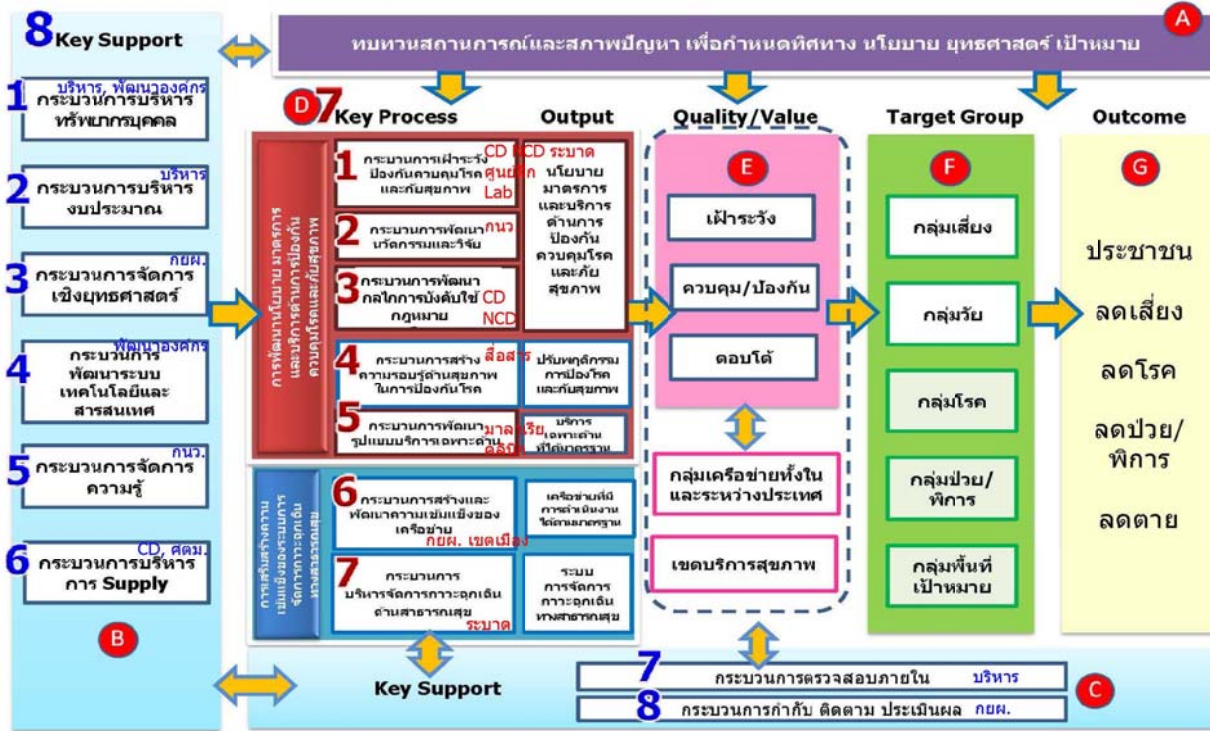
8 Key Support

ทบทวนสถานการณ์และสภาพปัญหา เพื่อกำหนดทิศทาง นโยบาย ยุทธศาสตร์ เป้าหมาย

A

บริหาร, พัฒนาองค์กร
1 กระบวนการบริหารทรัพยากรบุคคล

บริหาร
2 กระบวนการบริหารงบประมาณ

กยผ.
3 กระบวนการจัดการเชิงยุทธศาสตร์

พัฒนาองค์กร
4 กระบวนการพัฒนาระบบเทคโนโลยีและสารสนเทศ

กนว.
5 กระบวนการจัดการความรู้

CD, ศตม.
6 กระบวนการบริหารการ Supply

B

D 7 Key Process

Output

การพัฒนานโยบาย มาตรการ และบริการด้านการป้องกัน ควบคุมโรคและภัยสุขภาพ

1 กระบวนการเฝ้าระวังป้องกันควบคุมโรคและภัยสุขภาพ CD NCD ระบาด ศูนย์ฯ Lab

นโยบาย มาตรการ และบริการ ด้านการป้องกัน ควบคุมโรค และภัย สุขภาพ

2 กระบวนการพัฒนานวัตกรรมและวิจัย กนว

3 กระบวนการพัฒนากลไกการบังคับใช้กฎหมาย CD NCD

4 กระบวนการสร้างความรอบรู้ด้านสุขภาพในการป้องกันโรค สื่อสาร

ปรับพฤติกรรมการป้องกันโรคและภัยสุขภาพ

5 กระบวนการพัฒนารูปแบบบริการเฉพาะด้าน มาลาเรีย, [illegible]

บริการเฉพาะด้านที่ได้มาตรฐาน

การเสริมสร้างความเข้มแข็งของเครือข่ายและจัดการภาวะฉุกเฉินทางสาธารณสุข

6 กระบวนการสร้างและพัฒนาความเข้มแข็งของเครือข่าย กยผ. เขตเมือง

เครือข่ายที่มีการดำเนินงานได้ตามมาตรฐาน

7 กระบวนการบริหารจัดการภาวะฉุกเฉินด้านสาธารณสุข ระบาด

ระบบการจัดการภาวะฉุกเฉินทางสาธารณสุข

Quality/Value

E

เฝ้าระวัง

ควบคุม/ป้องกัน

ตอบโต้

กลุ่มเครือข่ายทั้งในและระหว่างประเทศ

เขตบริการสุขภาพ

Target Group

F

กลุ่มเสี่ยง

กลุ่มวัย

กลุ่มโรค

กลุ่มป่วย/พิการ

กลุ่มพื้นที่เป้าหมาย

Outcome

G

ประชาชน

ลดเสี่ยง

ลดโรค

ลดป่วย/พิการ

ลดตาย

Key Support

7 กระบวนการตรวจสอบภายใน บริหาร

8 กระบวนการกำกับ ติดตาม ประเมินผล กยผ.

C